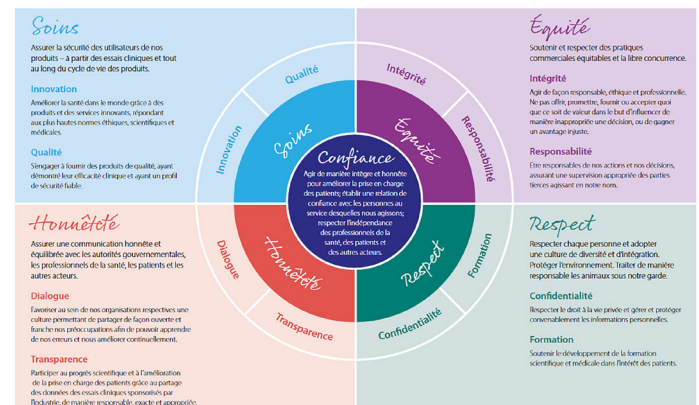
Soins

Assurer la sécurité des utilisateurs de nos produits – à partir des essais cliniques et tout au long du cycle de vie des produits.

Innovation

Améliorer la santé dans le monde grâce à des produits et des services innovants, répondant aux plus hautes normes éthiques, scientifiques et médicales.

Qualité

S'engager à fournir des produits de qualité, ayant démontré leur efficacité clinique et ayant un profil de sécurité fiable.

Équité

Soutenir et respecter des pratiques commerciales équitables et la libre concurrence.

Intégrité

Agir de façon responsable, éthique et professionnelle. Ne pas offrir, promettre, fournir ou accepter quoi que ce soit de valeur dans le but d'influencer de manière inappropriée une décision, ou de gagner un avantage injuste.

Responsabilité

Être responsables de nos actions et nos décisions, assurant une supervision appropriée des parties tierces agissant en notre nom.

Qualité

Intégrité

Innovation

Soins

Équité

Responsabilité

Confiance

Agir de manière intègre et honnête pour améliorer la prise en charge des patients; établir une relation de confiance avec les personnes au service desquelles nous agissons; respecter l'indépendance des professionnels de la santé, des patients et des autres acteurs.

Dialogue

Honnêteté

Respect

Formation

Transparence

Confidentialité

Honnêteté

Assurer une communication honnête et équilibrée avec les autorités gouvernementales, les professionnels de la santé, les patients et les autres acteurs.

Dialogue

Favoriser au sein de nos organisations respectives une culture permettant de partager de façon ouverte et franche nos préoccupations afin de pouvoir apprendre de nos erreurs et nous améliorer continuellement.

Transparence

Participer au progrès scientifique et à l'amélioration de la prise en charge des patients grâce au partage des données des essais cliniques sponsorisés par l'industrie de manière responsable, exacte et appropriée.

Respect

Respecter chaque personne et adopter une culture de diversité et d'intégration. Protéger l'environnement. Traiter de manière responsable les animaux sous notre garde.

Confidentialité

Respecter le droit à la vie privée et gérer et protéger convenablement les informations personnelles.

Formation

Soutenir le développement de la formation scientifique et médicale dans l'intérêt des patients.